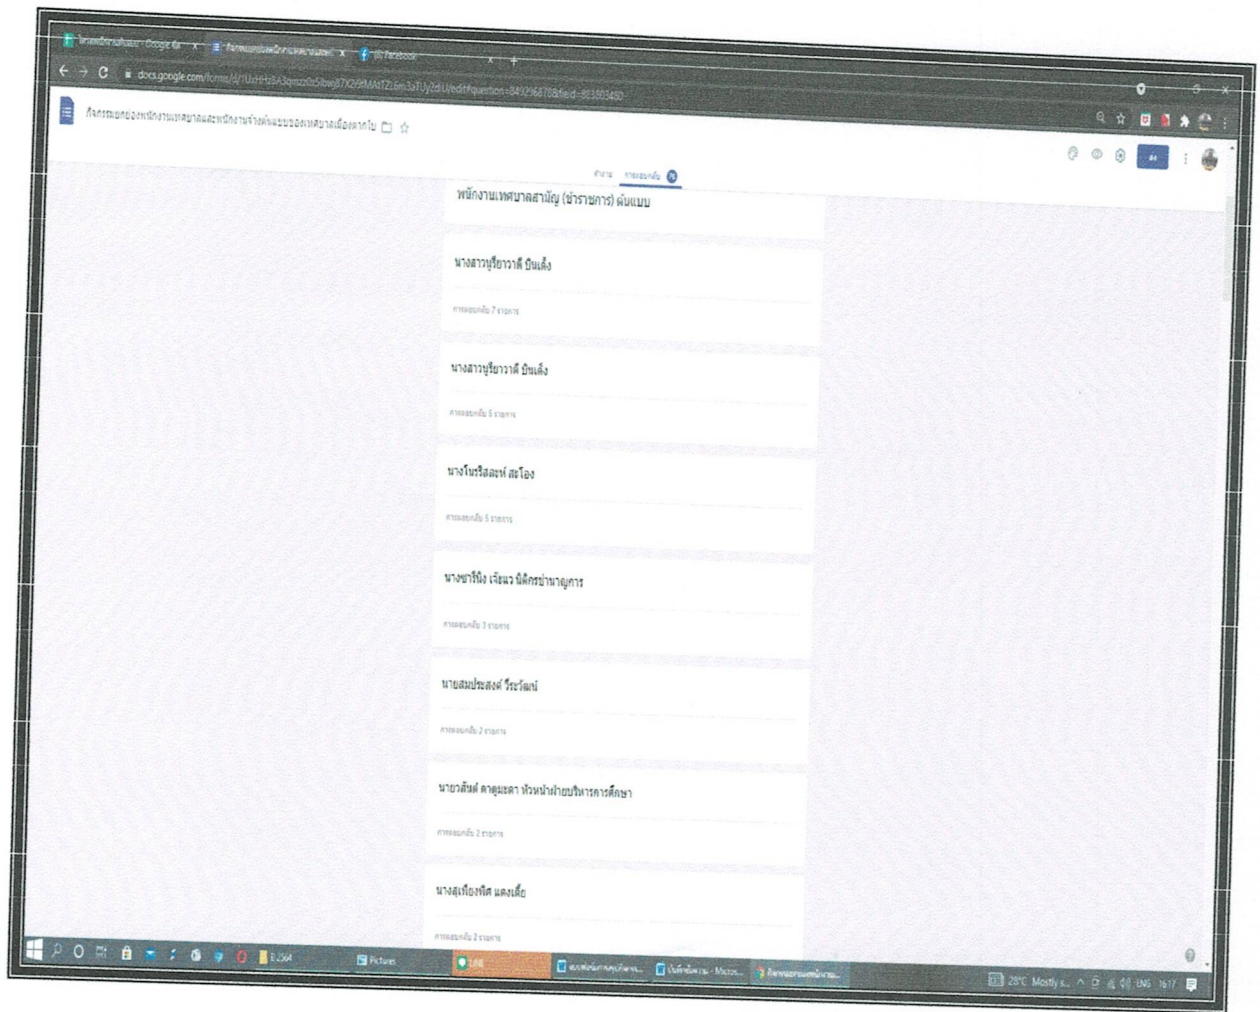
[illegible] - Google ชีต × กิจกรรมยกย่องพนักงาน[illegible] × (8) Facebook

docs.google.com/forms/d/1UsHHz8A3qmzz0z5lbwg87X2i9MAt1T2Lbm3aTUy2diU/edit#question=849296878&field=863803480

กิจกรรมยกย่องพนักงานเทศบาลและพนักงานจ้างต้นแบบของเทศบาลเมืองตากใบ

คำถาม การตอบกลับ 76

พนักงานเทศบาลสามัญ (ข้าราชการ) ต้นแบบ

นางสาวนูรียาวาตี บินเล็ง

การตอบกลับ 7 รายการ

นางสาวนูรียาวาตี บินเล็ง

การตอบกลับ 5 รายการ

นางโนรีสลอห์ สะโอง

การตอบกลับ 5 รายการ

นางซารีนิง เจ๊ะแว นิติกรชำนาญการ

การตอบกลับ 3 รายการ

นายสมประสงค์ วีระวัฒน์

การตอบกลับ 2 รายการ

นายวสันต์ ดาตูมะดา หัวหน้าฝ่ายบริหารการศึกษา

การตอบกลับ 2 รายการ

นางสุเพื่อนพิศ แดงเต็ง

การตอบกลับ 2 รายการ

8.2564 Pictures

28°C Mostly s... ENG 16:17